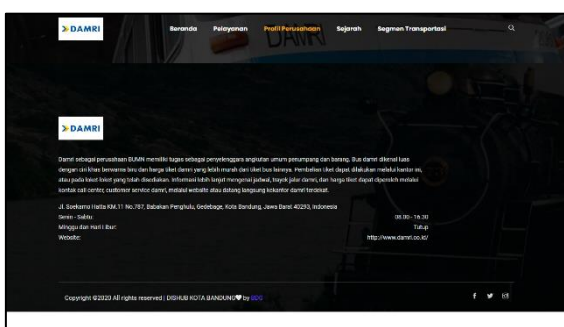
DAMRI

Beranda Pelayanan Profil Perusahaan Sejarah Segmen Transportasi

DAMRI

Damri sebagai perusahaan BUMN memiliki tugas sebagai penyelenggara angkutan umum penumpang dan barang. Bus damri dikenal luas dengan ciri khas berwarna biru dan harga tiket damri yang lebih murah dari tiket bus lainnya. Pembelian tiket dapat dilakukan melalui kantor ini, atau pada loket loket yang telah disediakan. Informasi lebih lanjut mengenai jadwal, trayek jalur damri, dan harga tiket dapat diperoleh melalui kontak call center, customer service damri, melalui website atau datang langsung kekantor damri terdekat.

Jl. Soekarno Hatta KM.11 No.767, Babakan Penghulu, Gedebage, Kota Bandung, Jawa Barat 40293, Indonesia

Senin - Sabtu: 08.00 - 16.30
Minggu dan Hari Libur: Tutup
Website: http://www.damri.co.id/

Copyright ©2020 All rights reserved | DISHUB KOTA BANDUNG by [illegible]